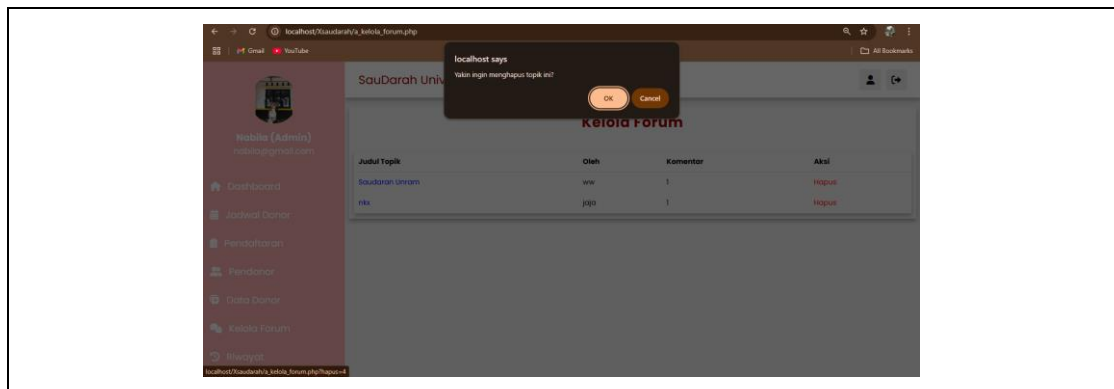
localhost/Xsaudarah/a_kelola_forum.php

Gmail YouTube

All Bookmarks

localhost says

Yakin ingin menghapus topik ini?

OK Cancel

SauDarah Univ

Nabila (Admin)

nabila@gmail.com

Dashboard

Jadwal Donor

Pendaftaran

Pendonor

Data Donor

Kelola Forum

Riwayat

Kelola Forum

| Judul Topik | Oleh | Komentar | Aksi |
|---|---|---|---|
| Saudaran Unram | ww | 1 | Hapus |
| nix | jojo | 1 | Hapus |

localhost/Xsaudarah/a_kelola_forum.php?hapus=4